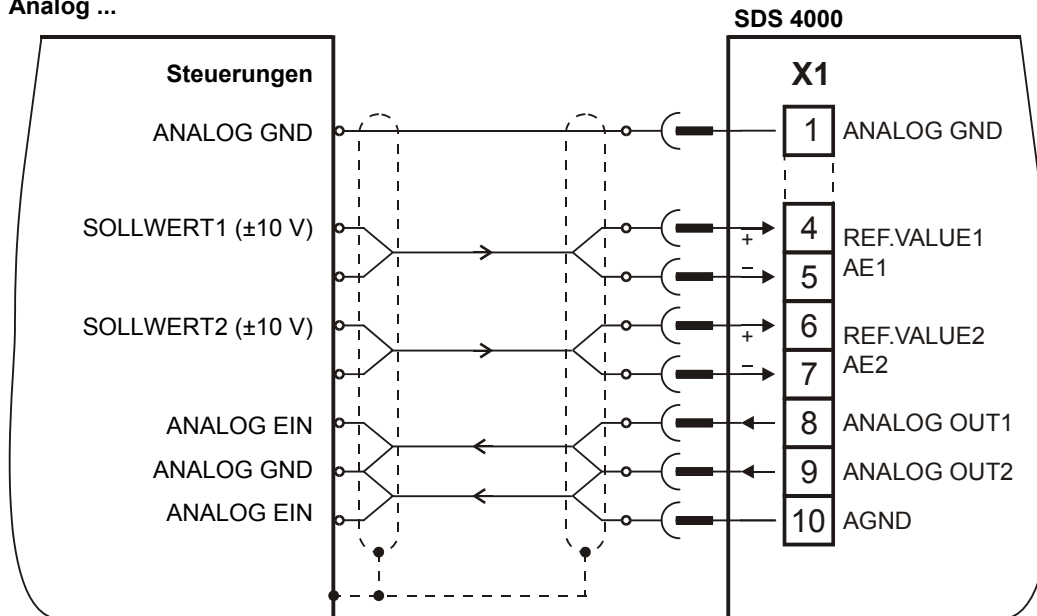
Analog ...

SDS 4000

Steuerungen

X1

ANALOG GND

1 ANALOG GND

SOLLWERT1 (±10 V)

+

4 REF.VALUE1

–

5 AE1

SOLLWERT2 (±10 V)

+

6 REF.VALUE2

–

7 AE2

ANALOG EIN

8 ANALOG OUT1

ANALOG GND

9 ANALOG OUT2

ANALOG EIN

10 AGND